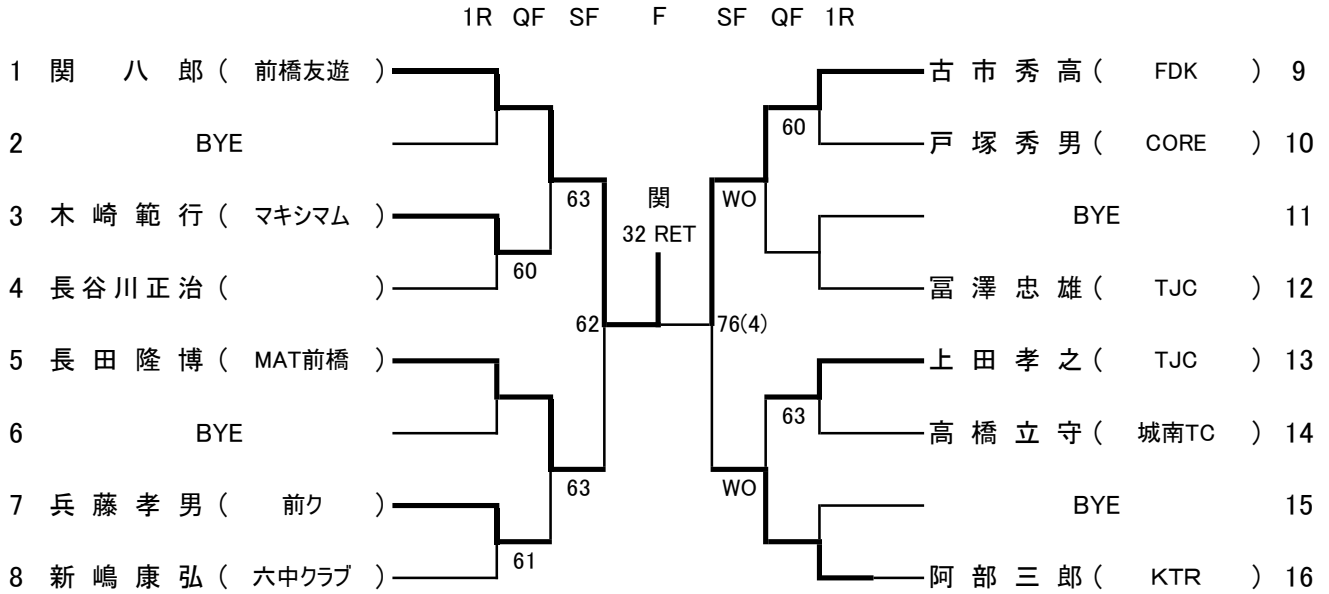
1R QF SF F SF QF 1R

1 関 八 郎 ( 前橋友遊 )
2 BYE
3 木 崎 範 行 ( マキシマム )
4 長谷川正治 ( )
5 長 田 隆 博 ( MAT前橋 )
6 BYE
7 兵 藤 孝 男 ( 前ク )
8 新 嶋 康 弘 ( 六中クラブ )

60
63
63
61
62

関
32 RET

76(4)

60
WO
63
WO

古 市 秀 高 ( FDK ) 9
戸 塚 秀 男 ( CORE ) 10
BYE 11
冨 澤 忠 雄 ( TJC ) 12
上 田 孝 之 ( TJC ) 13
高 橋 立 守 ( 城南TC ) 14
BYE 15
阿 部 三 郎 ( KTR ) 16